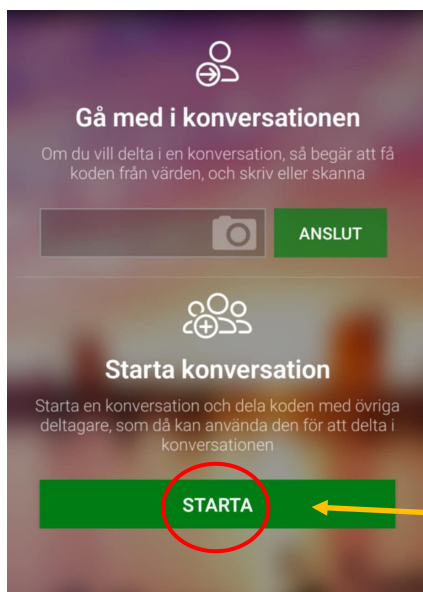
Gå med i konversationen

Om du vill delta i en konversation, så begär att få koden från värden, och skriv eller skanna

ANSLUT

Starta konversation

Starta en konversation och dela koden med övriga deltagare, som då kan använda den för att delta i konversationen

STARTA